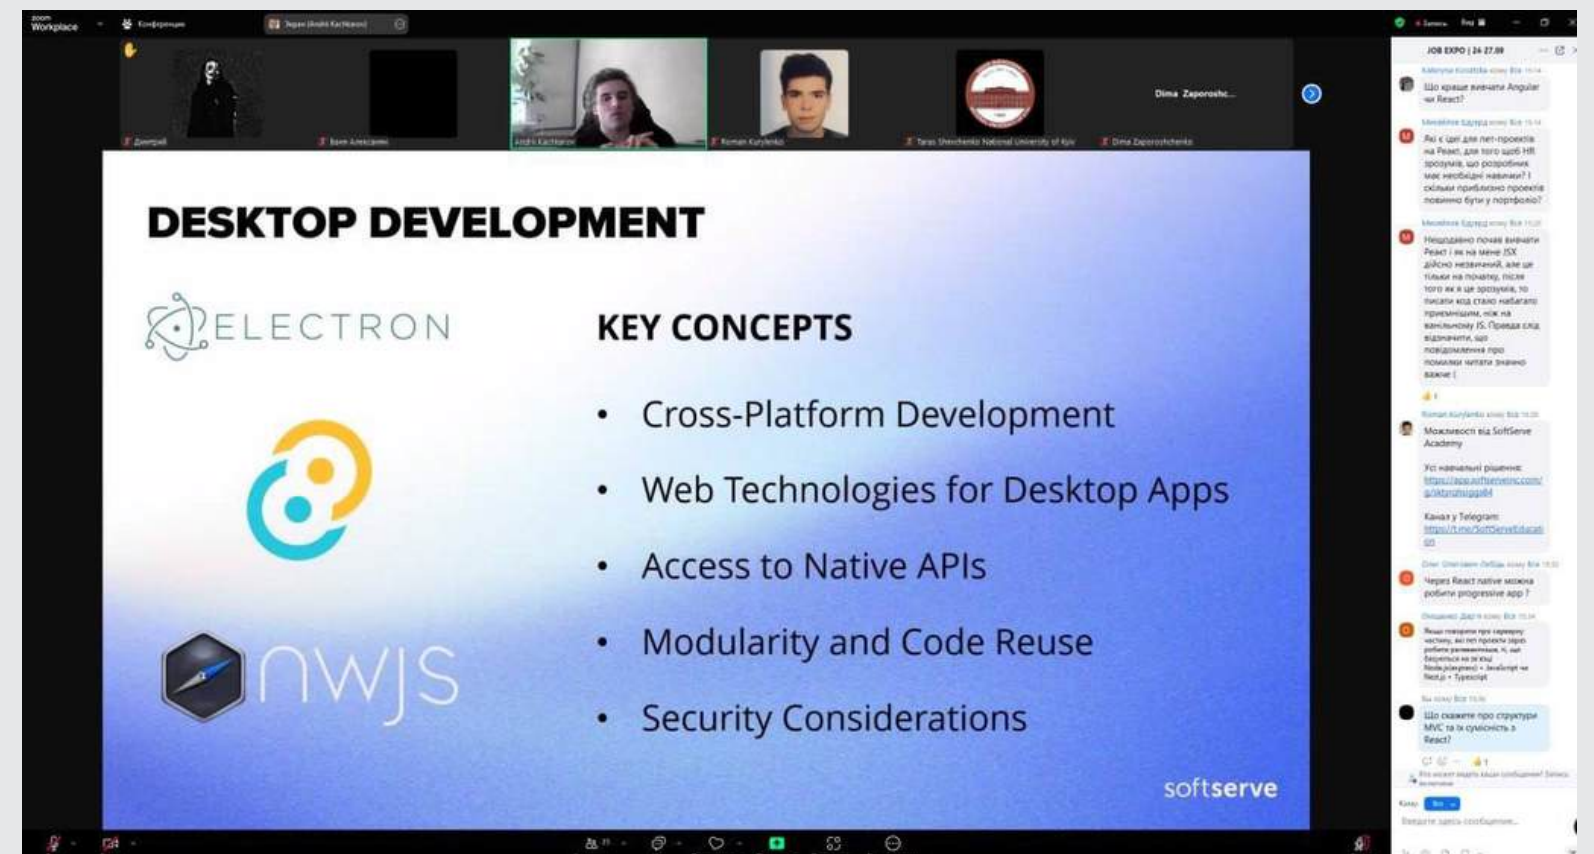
zoom Workplace

Конференция

Экран (Andrii Kachkarov)

Дмитрий

Іван Алексахін

Andrii Kachkarov

Roman Kurylenko

Taras Shevchenko National University of Kyiv

Dima Zaporoshc...

Dima Zaporozhchenko

DESKTOP DEVELOPMENT

ELECTRON

nwjs

KEY CONCEPTS

• Cross-Platform Development

• Web Technologies for Desktop Apps

• Access to Native APIs

• Modularity and Code Reuse

• Security Considerations

softserve

JOB EXPO | 24.27.09

Що краще вивчати Angular чи React?

Які є ідеї для пет-проектів на Реакт, для того щоб HR зрозуміла, що розробник має необхідні навички? І скільки приблизно проектів повинно бути у портфоліо?

Нещодавно почав вивчати Реакт і як на мене JSX дійсно незвичний, але це тільки на початку, після того як я це зрозумів, то писати код стало набагато приємнішим, ніж на ванільному JS. Прошу слід відзначити, що повідомлення про помилки читати значно важче (

Можливості від SoftServe Academy

Усі навчальні рішення: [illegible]

Канал у Telegram: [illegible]

Через React native можна робити progressive app ?

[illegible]

Що скажете про структури MVC та їх сумісність з React?

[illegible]